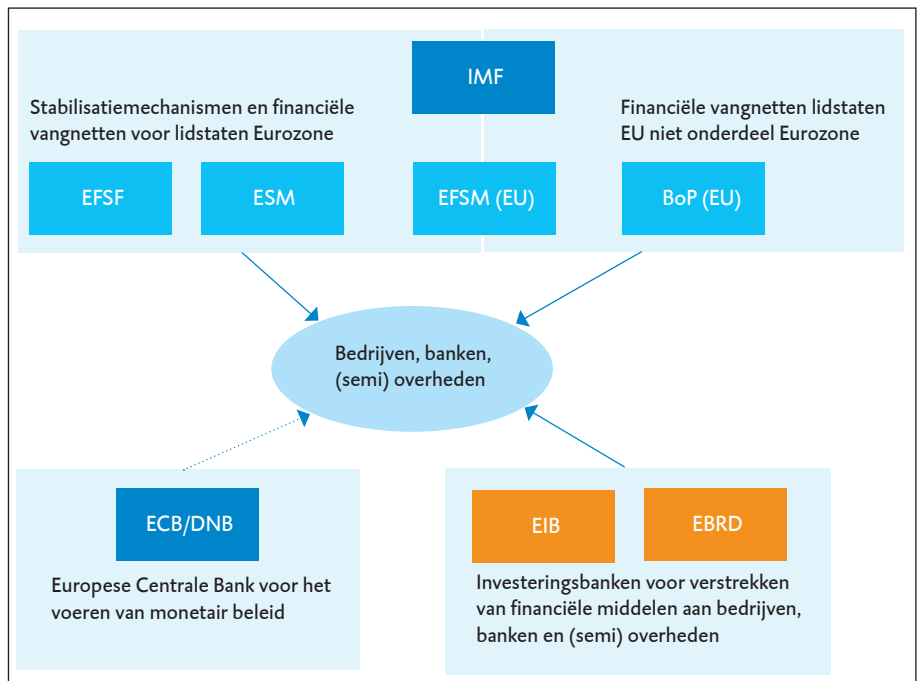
IMF

Stabilisatiemechanismen en financiële vangnetten voor lidstaten Eurozone

Financiële vangnetten lidstaten EU niet onderdeel Eurozone

EFSF

ESM

EFSM (EU)

BoP (EU)

Bedrijven, banken, (semi) overheden

ECB/DNB

Europese Centrale Bank voor het voeren van monetair beleid

EIB

EBRD

Investeringsbanken voor verstrekken van financiële middelen aan bedrijven, banken en (semi) overheden